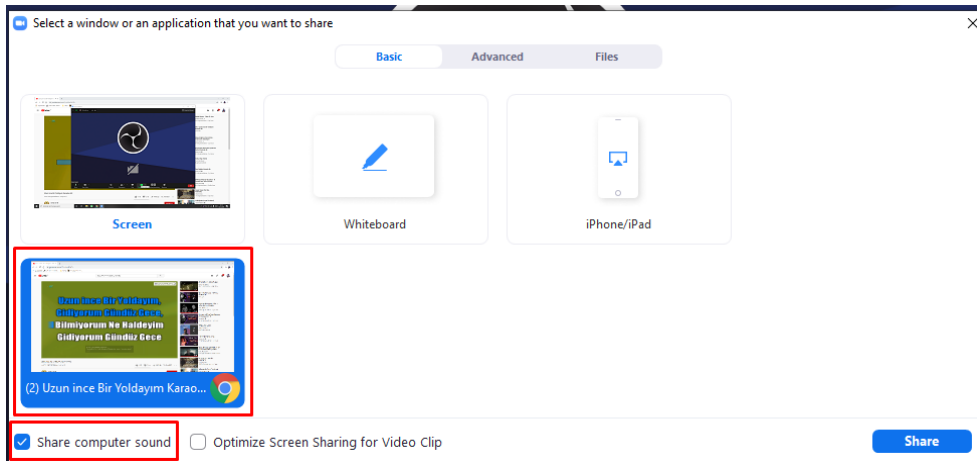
Select a window or an application that you want to share

Basic Advanced Files

Screen

Whiteboard

iPhone/iPad

Uzun İnce Bir Yoldayım, Gidiyorum Gündüz Gece, Bilmiyorum Ne Haldeyim Gidiyorum Gündüz Gece

(2) Uzun ince Bir Yoldayım Karao...

Share computer sound

Optimize Screen Sharing for Video Clip

Share